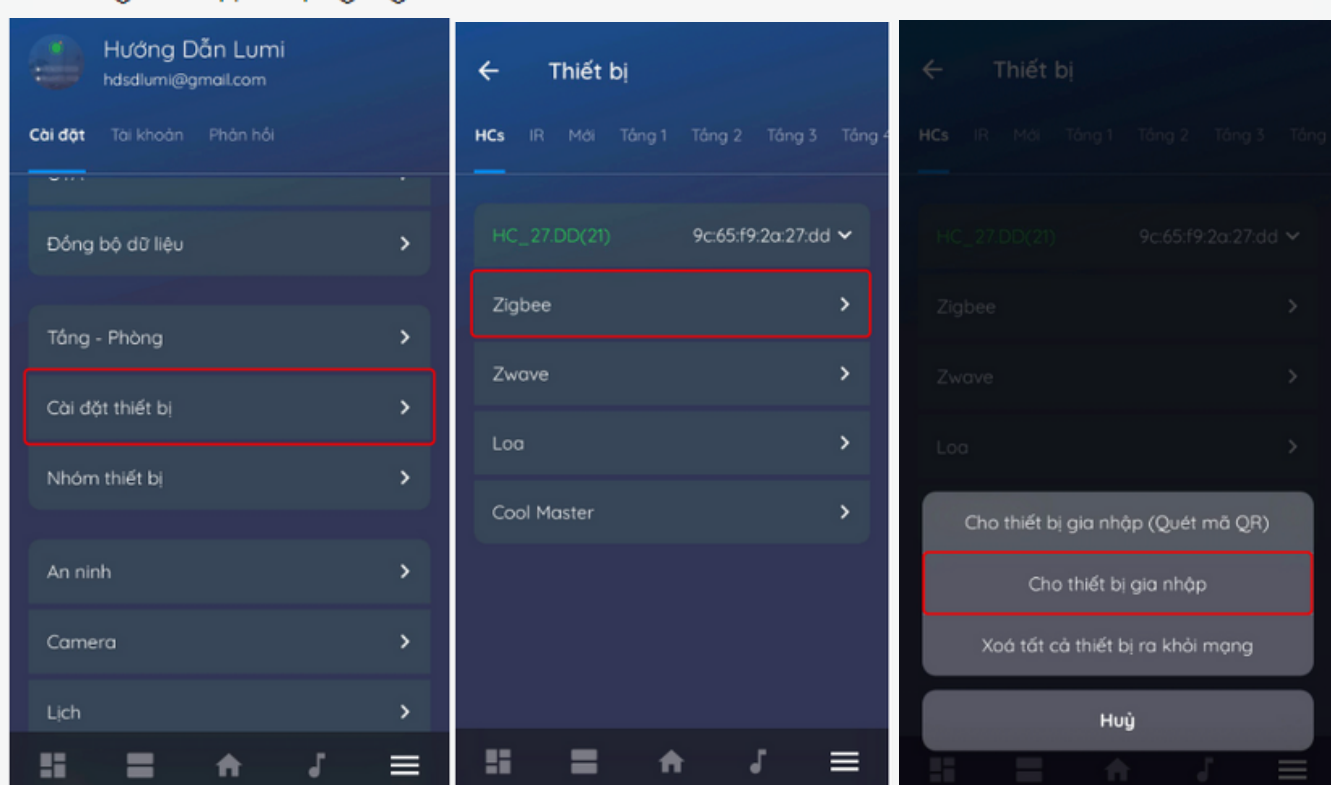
Hướng Dẫn Lumi
hdsdlumi@gmail.com

Cài đặt Tài khoản Phản hồi

Đồng bộ dữ liệu

Tầng - Phòng

Cài đặt thiết bị

Nhóm thiết bị

An ninh

Camera

Lịch

Thiết bị

HCs IR Mới Tầng 1 Tầng 2 Tầng 3 Tầng 4

HC_27.DD(21) 9c:65:f9:2a:27:dd

Zigbee

Zwave

Loa

Cool Master

Thiết bị

HCs IR Mới Tầng 1 Tầng 2 Tầng 3 Tầng

HC_27.DD(21) 9c:65:f9:2a:27:dd

Zigbee

Zwave

Loa

Cho thiết bị gia nhập (Quét mã QR)

Cho thiết bị gia nhập

Xoá tất cả thiết bị ra khỏi mạng

Huỷ